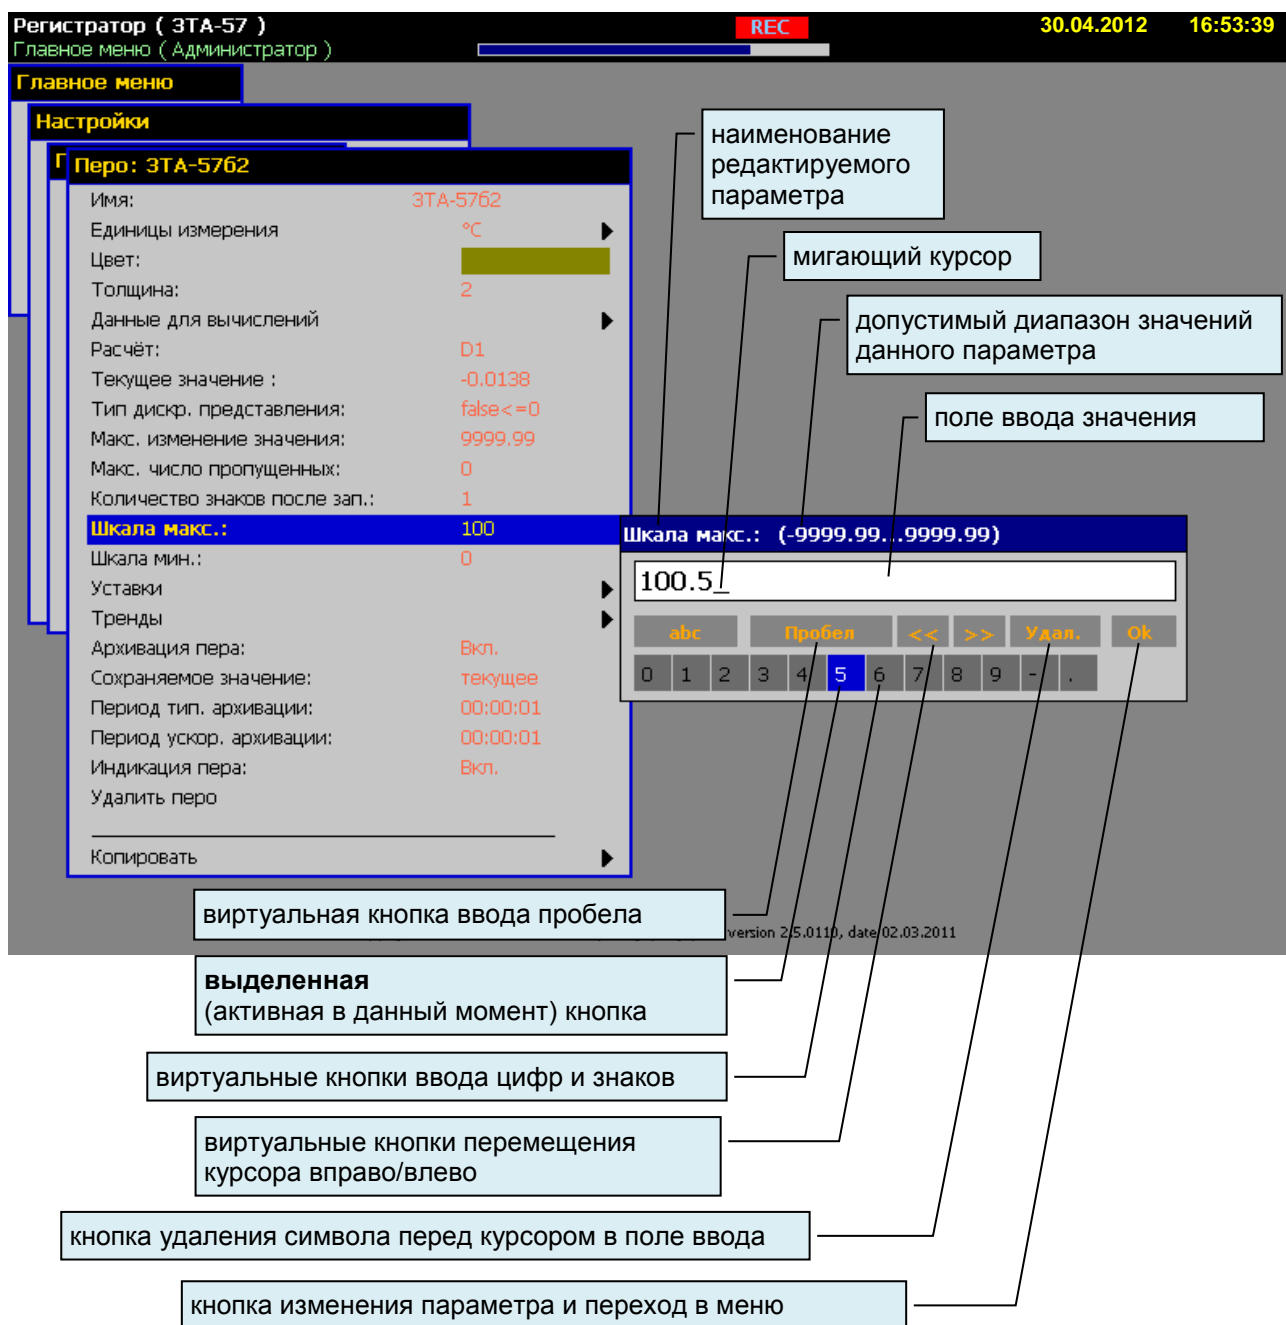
Регистратор ( ЗТА-57 )
Главное меню ( Администратор )
REC
30.04.2012 16:53:39

Главное меню
Настройки
Г
Перо: ЗТА-5762

Имя: ЗТА-5762
Единицы измерения °C
Цвет:
Толщина: 2
Данные для вычислений
Расчёт: D1
Текущее значение : -0.0138
Тип дискр. представления: false<=0
Макс. изменение значения: 9999.99
Макс. число пропущенных: 0
Количество знаков после зап.: 1
Шкала макс.: 100
Шкала мин.: 0
Уставки
Тренды
Архивация пера: Вкл.
Сохраняемое значение: текущее
Период тип. архивации: 00:00:01
Период ускор. архивации: 00:00:01
Индикация пера: Вкл.
Удалить перо
Копировать

наименование редактируемого параметра

мигающий курсор

допустимый диапазон значений данного параметра

поле ввода значения

Шкала макс.: (-9999.99...9999.99)
100.5_
abc Пробел << >> Удал. Ok
0 1 2 3 4 5 6 7 8 9 - .

виртуальная кнопка ввода пробела
version 2.5.0110, date 02.03.2011

**выделенная**
(активная в данный момент) кнопка

виртуальные кнопки ввода цифр и знаков

виртуальные кнопки перемещения курсора вправо/влево

кнопка удаления символа перед курсором в поле ввода

кнопка изменения параметра и переход в меню